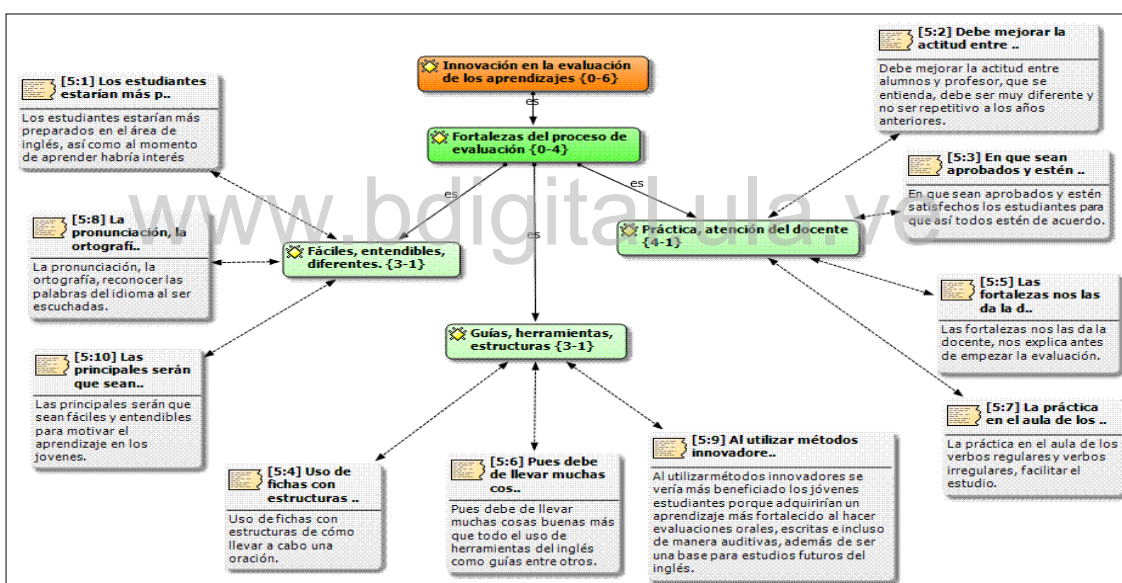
Innovación en la evaluación de los aprendizajes {0-6}

es

Fortalezas del proceso de evaluación {0-4}

es

es

es

Fáciles, entendibles, diferentes. {3-1}

Práctica, atención del docente {4-1}

Guías, herramientas, estructuras {3-1}

[5:1] Los estudiantes estarían más p..

Los estudiantes estarían más preparados en el área de inglés, así como al momento de aprender habría interés

[5:8] La pronunciación, la ortografí..

La pronunciación, la ortografía, reconocer las palabras del idioma al ser escuchadas.

[5:10] Las principales serán que sean..

Las principales serán que sean fáciles y entendibles para motivar el aprendizaje en los jovenes

[5:4] Uso de fichas con estructuras ..

Uso de fichas con estructuras de cómo llevar a cabo una oración.

[5:6] Pues debe de llevar muchas cos..

Pues debe de llevar muchas cosas buenas más que todo el uso de herramientas del inglés como guías entre otros.

[5:9] Al utilizar métodos innovadore..

Al utilizar métodos innovadores se vería más beneficiado los jóvenes estudiantes porque adquirirían un aprendizaje más fortalecido al hacer evaluaciones orales, escritas e incluso de manera auditivas, además de ser una base para estudios futuros del inglés.

[5:2] Debe mejorar la actitud entre ..

Debe mejorar la actitud entre alumnos y profesor, que se entienda, debe ser muy diferente y no ser repetitivo a los años anteriores.

[5:3] En que sean aprobados y estén ..

En que sean aprobados y estén satisfechos los estudiantes para que así todos estén de acuerdo.

[5:5] Las fortalezas nos las da la d..

Las fortalezas nos las da la docente, nos explica antes de empezar la evaluación.

[5:7] La práctica en el aula de los ..

La práctica en el aula de los verbos regulares y verbos irregulares, facilitar el estudio.

www.bdigital.ula.ve